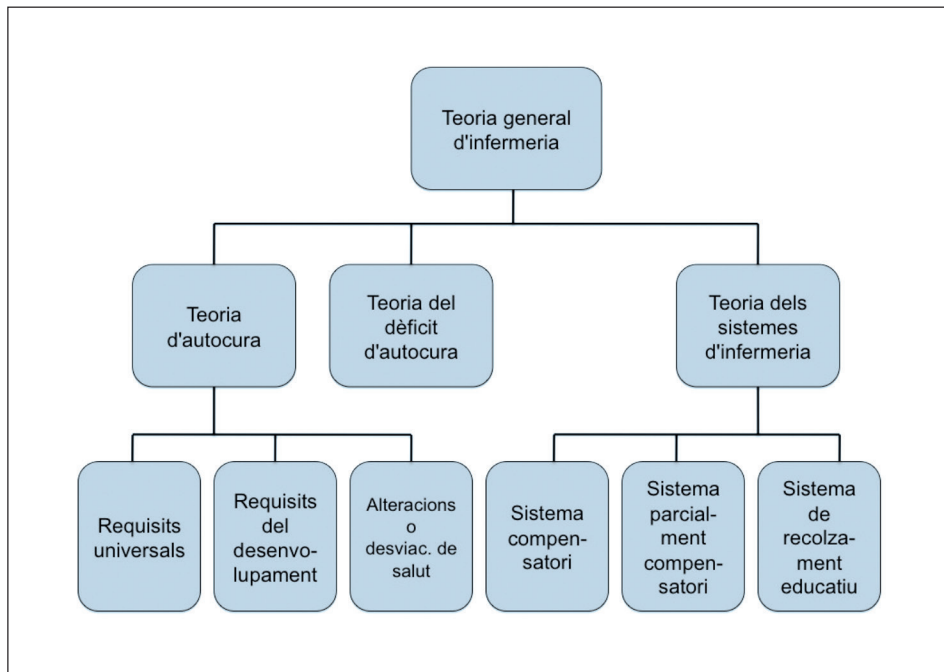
Teoria general d'infermeria

Teoria d'autocura

Teoria del dèficit d'autocura

Teoria dels sistemes d'infermeria

Requisits universals

Requisits del desenvolupament

Alteracions o desviac. de salut

Sistema compensatori

Sistema parcialment compensatori

Sistema de recolzament educatiu